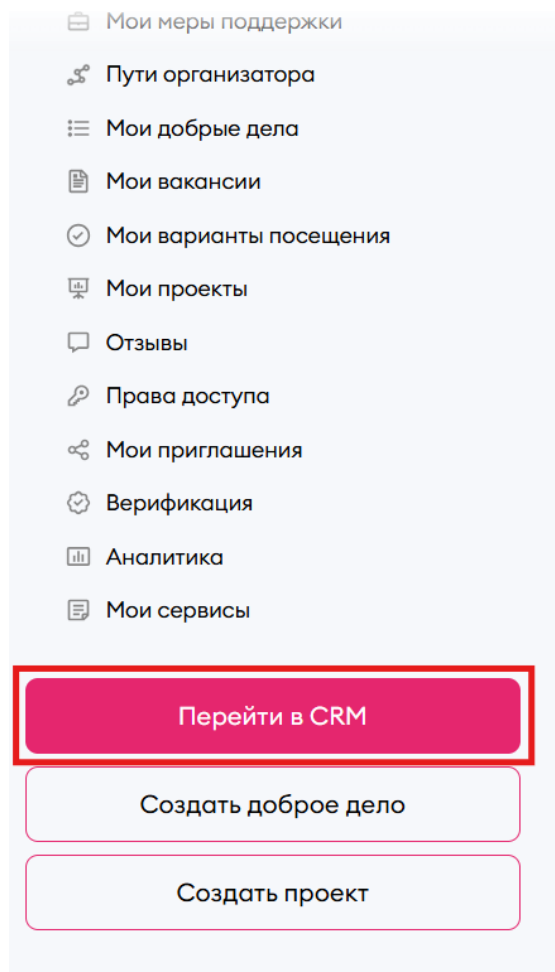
Мои меры поддержки

Пути организатора

Мои добрые дела

Мои вакансии

Мои варианты посещения

Мои проекты

Отзывы

Права доступа

Мои приглашения

Верификация

Аналитика

Мои сервисы

Перейти в CRM

Создать доброе дело

Создать проект